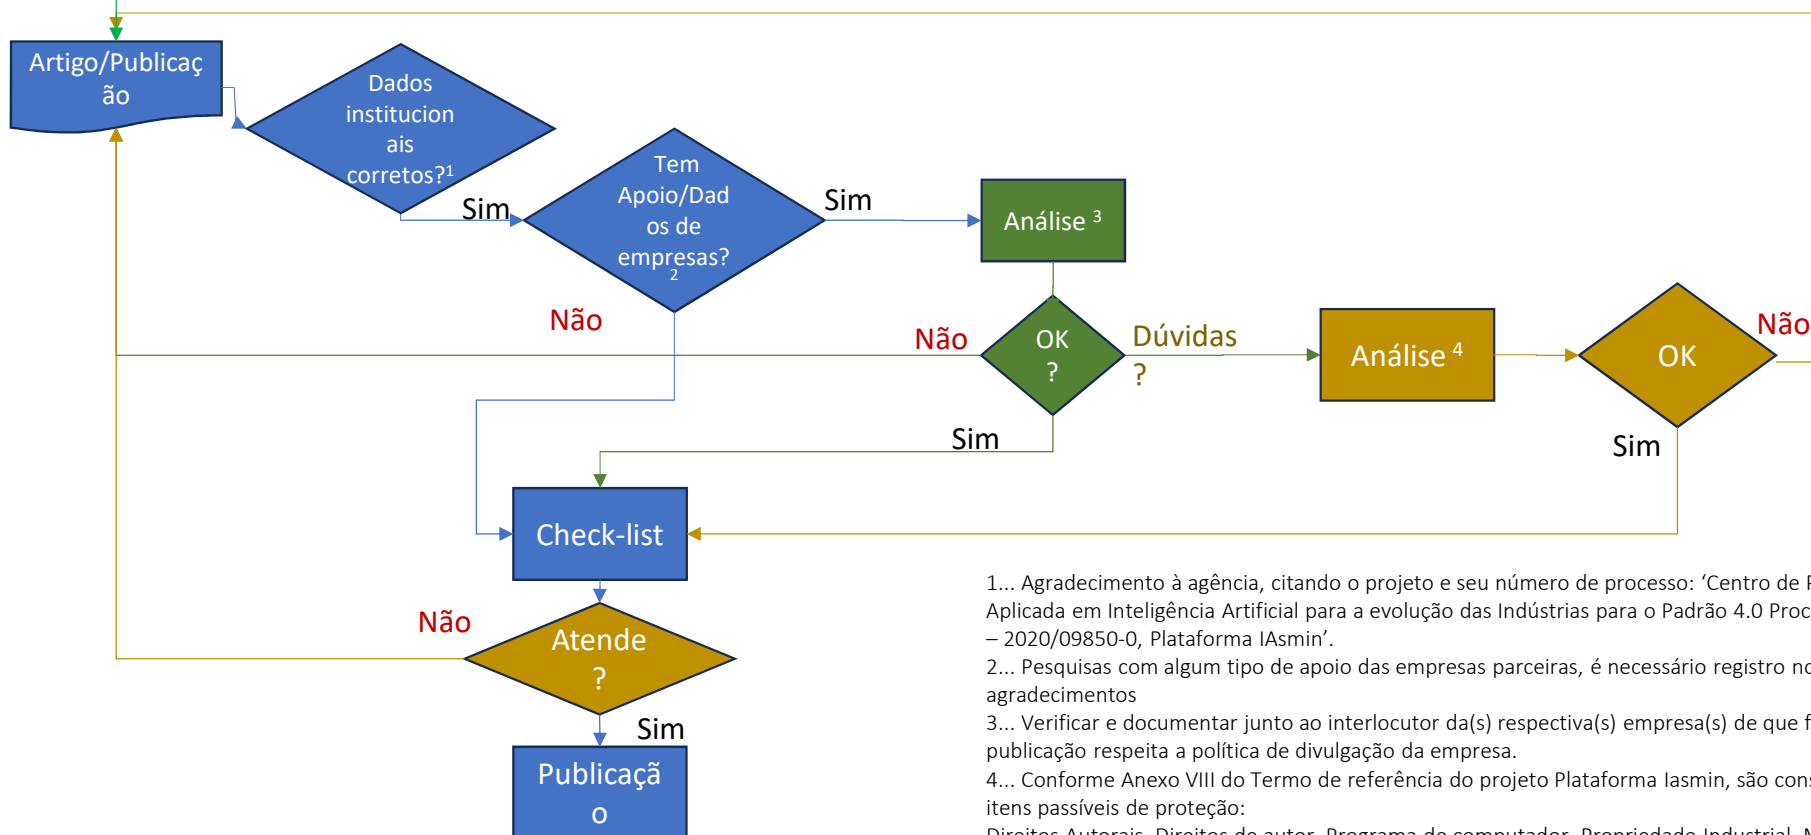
Artigo/Publicação

Dados institucionais corretos?¹

Sim

Tem Apoio/Dados de empresas?²

Sim

Análise ³

Não

Não

OK?

Dúvidas?

Análise ⁴

OK

Não

Sim

Sim

Check-list

Não

Atende?

Sim

Publicação

1... Agradecimento à agência, citando o projeto e seu número de processo: 'Centro de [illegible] Aplicada em Inteligência Artificial para a evolução das Indústrias para o Padrão 4.0 Proc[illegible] – 2020/09850-0, Plataforma IAsmin'.
2... Pesquisas com algum tipo de apoio das empresas parceiras, é necessário registro no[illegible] agradecimentos
3... Verificar e documentar junto ao interlocutor da(s) respectiva(s) empresa(s) de que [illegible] publicação respeita a política de divulgação da empresa.
4... Conforme Anexo VIII do Termo de referência do projeto Plataforma Iasmin, são cons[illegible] itens passíveis de proteção:
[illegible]